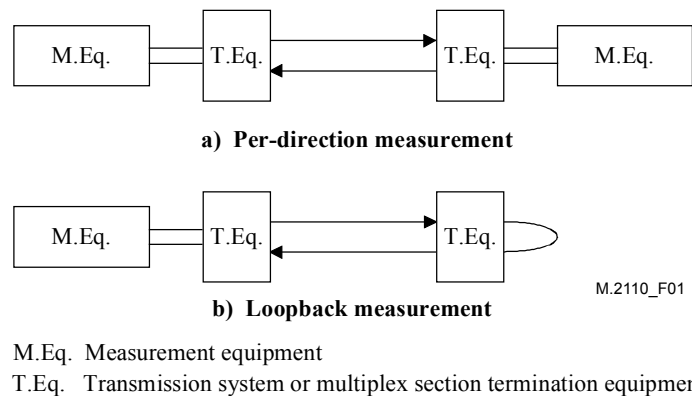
M.Eq.

T.Eq.

T.Eq.

M.Eq.

a) Per-direction measurement

M.Eq.

T.Eq.

T.Eq.

M.2110_F01

b) Loopback measurement

M.Eq. Measurement equipment

T.Eq. Transmission system or multiplex section termination equipmen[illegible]